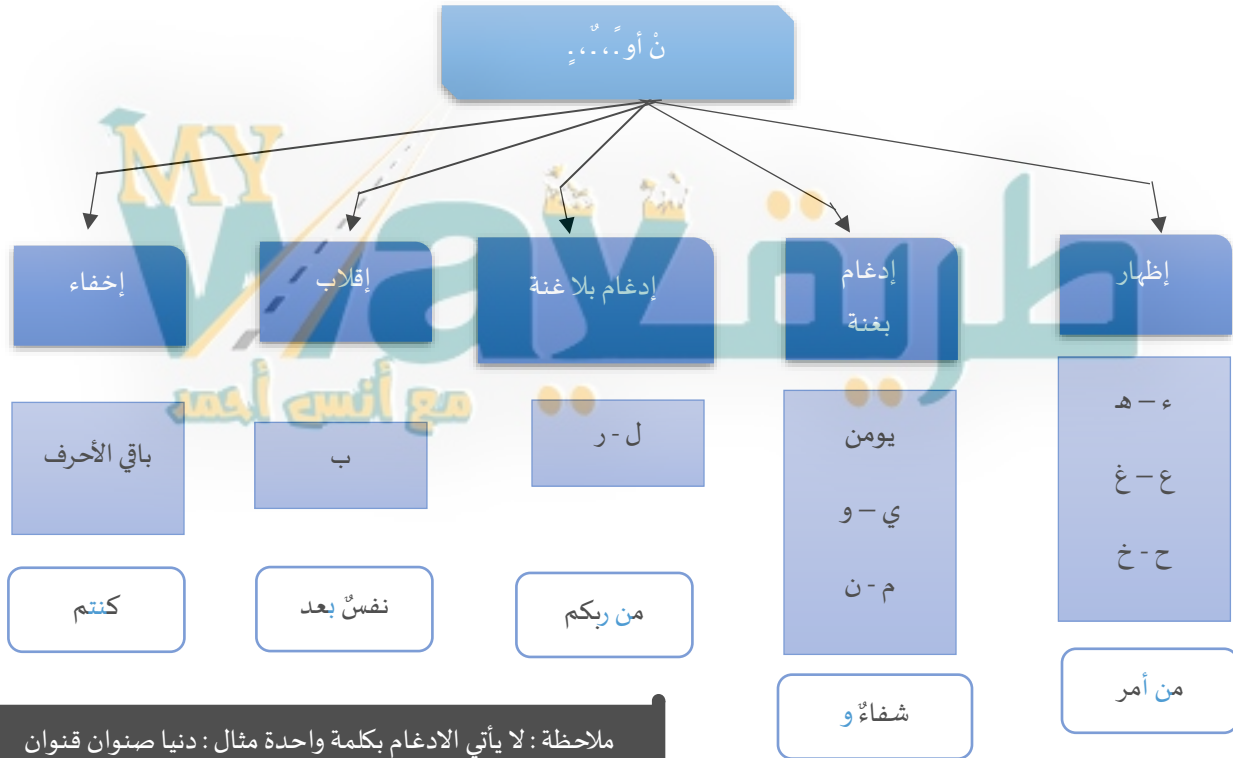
نْ أو ًٍ ٌ

إظهار

إدغام بغنة

إدغام بلا غنة

إقلاب

إخفاء

ء – ه
ع – غ
ح - خ

يومن
ي – و
م - ن

ل - ر

ب

باقي الأحرف

من أمر

شفاءٌ و

من ربكم

نفسٌ بعد

كنتم

MY way
طريقي
مع أنس أحمد

ملاحظة : لا يأتي الادغام بكلمة واحدة مثال : دنيا صنوان قنوان